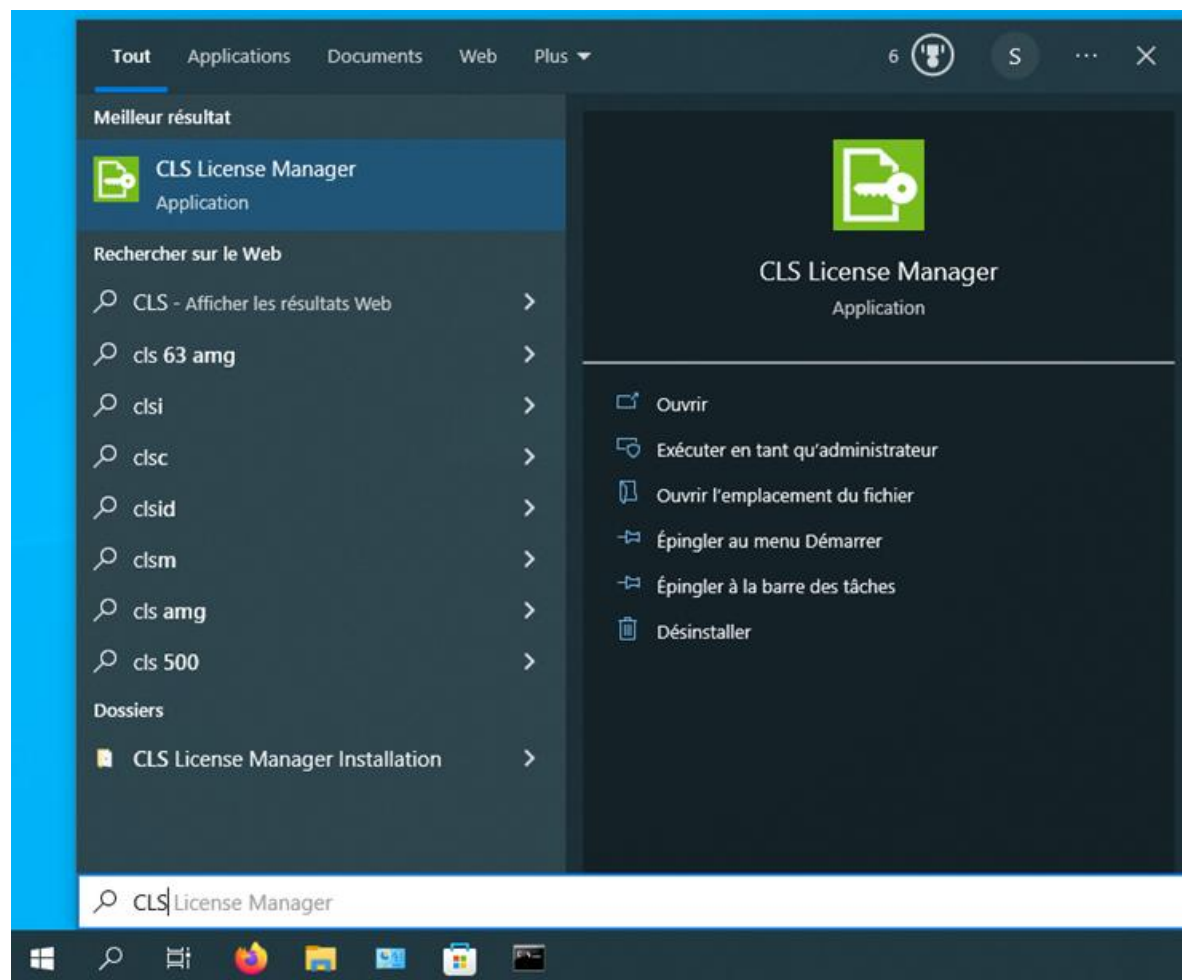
Tout Applications Documents Web Plus

6 S ··· ✕

Meilleur résultat

CLS License Manager
Application

Rechercher sur le Web

CLS - Afficher les résultats Web

cls 63 amg

clsi

clsc

clsid

clsm

cls amg

cls 500

Dossiers

CLS License Manager Installation

CLS License Manager
Application

Ouvrir

Exécuter en tant qu'administrateur

Ouvrir l'emplacement du fichier

Épingler au menu Démarrer

Épingler à la barre des tâches

Désinstaller

CLS License Manager